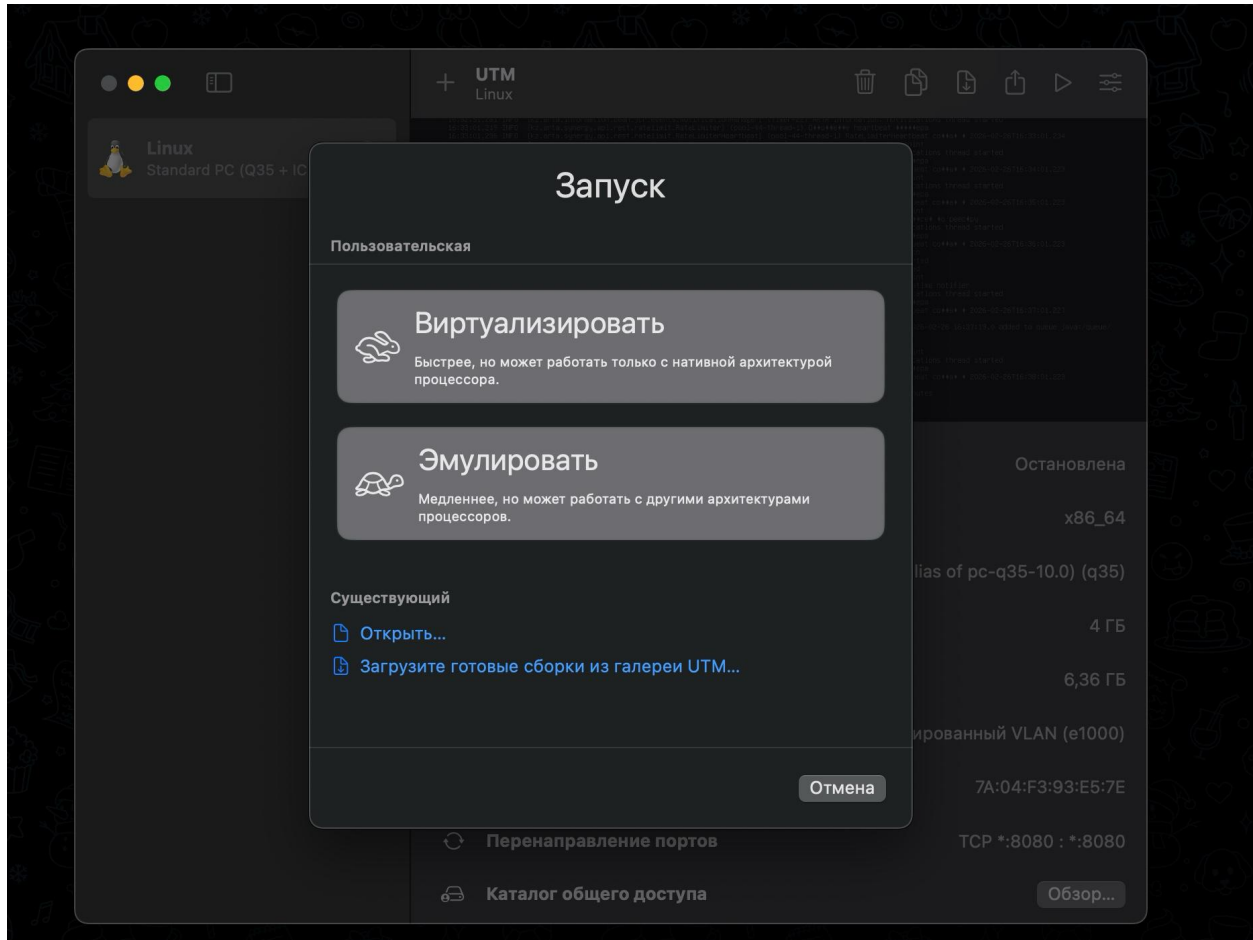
UTM
Linux

Linux
Standard PC (Q35 + IC

Запуск

Пользовательская

Виртуализировать
Быстрее, но может работать только с нативной архитектурой процессора.

Эмулировать
Медленнее, но может работать с другими архитектурами процессоров.

Существующий
Открыть...
Загрузите готовые сборки из галереи UTM...

Отмена

Остановлена
x86_64
lias of pc-q35-10.0) (q35)
4 ГБ
6,36 ГБ
ированный VLAN (e1000)
7A:04:F3:93:E5:7E
Перенаправление портов
TCP *:8080 : *:8080
Каталог общего доступа
Обзор...